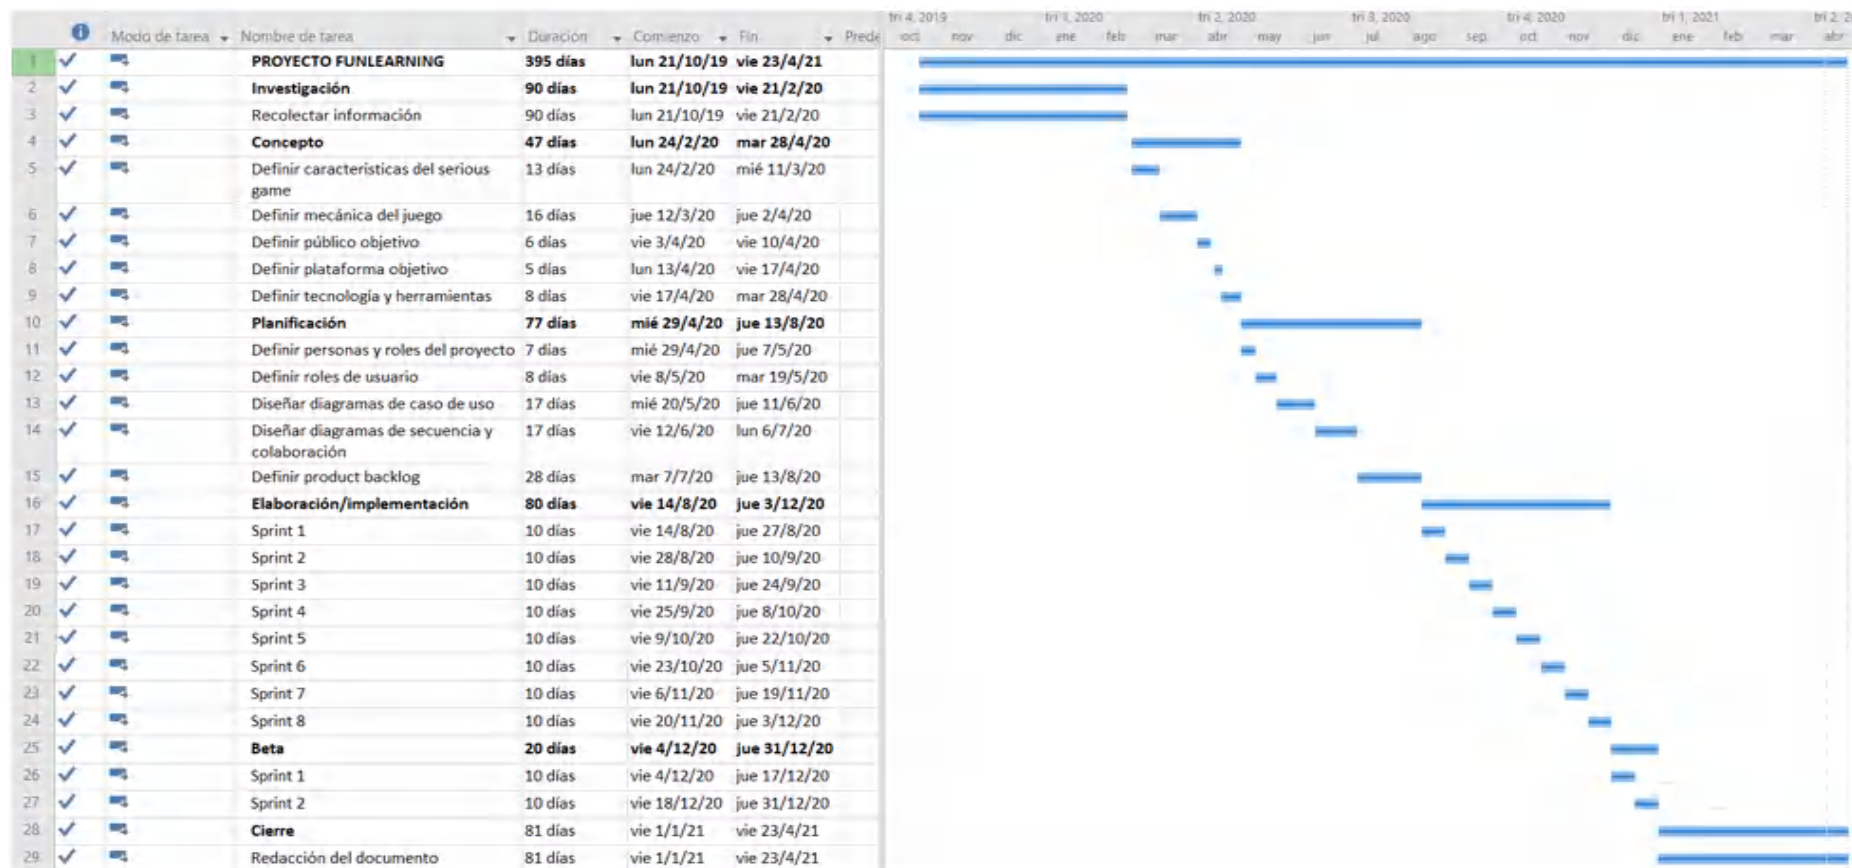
| | | Modo de tarea | Nombre de tarea | Duración | Comienzo | Fin | Prede |
|---|---|---|---|---|---|---|---|
| 1 | ✓ | | **PROYECTO FUNLEARNING** | **395 días** | **lun 21/10/19** | **vie 23/4/21** | |
| 2 | ✓ | | **Investigación** | **90 días** | **lun 21/10/19** | **vie 21/2/20** | |
| 3 | ✓ | | Recolectar información | 90 días | lun 21/10/19 | vie 21/2/20 | |
| 4 | ✓ | | **Concepto** | **47 días** | **lun 24/2/20** | **mar 28/4/20** | |
| 5 | ✓ | | Definir caracteristicas del serious game | 13 días | lun 24/2/20 | mié 11/3/20 | |
| 6 | ✓ | | Definir mecánica del juego | 16 días | jue 12/3/20 | jue 2/4/20 | |
| 7 | ✓ | | Definir público objetivo | 6 días | vie 3/4/20 | vie 10/4/20 | |
| 8 | ✓ | | Definir plataforma objetivo | 5 días | lun 13/4/20 | vie 17/4/20 | |
| 9 | ✓ | | Definir tecnología y herramientas | 8 días | vie 17/4/20 | mar 28/4/20 | |
| 10 | ✓ | | **Planificación** | **77 días** | **mié 29/4/20** | **jue 13/8/20** | |
| 11 | ✓ | | Definir personas y roles del proyecto | 7 días | mié 29/4/20 | jue 7/5/20 | |
| 12 | ✓ | | Definir roles de usuario | 8 días | vie 8/5/20 | mar 19/5/20 | |
| 13 | ✓ | | Diseñar diagramas de caso de uso | 17 días | mié 20/5/20 | jue 11/6/20 | |
| 14 | ✓ | | Diseñar diagramas de secuencia y colaboración | 17 días | vie 12/6/20 | lun 6/7/20 | |
| 15 | ✓ | | Definir product backlog | 28 días | mar 7/7/20 | jue 13/8/20 | |
| 16 | ✓ | | **Elaboración/implementación** | **80 días** | **vie 14/8/20** | **jue 3/12/20** | |
| 17 | ✓ | | Sprint 1 | 10 días | vie 14/8/20 | jue 27/8/20 | |
| 18 | ✓ | | Sprint 2 | 10 días | vie 28/8/20 | jue 10/9/20 | |
| 19 | ✓ | | Sprint 3 | 10 días | vie 11/9/20 | jue 24/9/20 | |
| 20 | ✓ | | Sprint 4 | 10 días | vie 25/9/20 | jue 8/10/20 | |
| 21 | ✓ | | Sprint 5 | 10 días | vie 9/10/20 | jue 22/10/20 | |
| 22 | ✓ | | Sprint 6 | 10 días | vie 23/10/20 | jue 5/11/20 | |
| 23 | ✓ | | Sprint 7 | 10 días | vie 6/11/20 | jue 19/11/20 | |
| 24 | ✓ | | Sprint 8 | 10 días | vie 20/11/20 | jue 3/12/20 | |
| 25 | ✓ | | **Beta** | **20 días** | **vie 4/12/20** | **jue 31/12/20** | |
| 26 | ✓ | | Sprint 1 | 10 días | vie 4/12/20 | jue 17/12/20 | |
| 27 | ✓ | | Sprint 2 | 10 días | vie 18/12/20 | jue 31/12/20 | |
| 28 | ✓ | | **Cierre** | 81 días | vie 1/1/21 | vie 23/4/21 | |
| 29 | ✓ | | Redacción del documento | 81 días | vie 1/1/21 | vie 23/4/21 | |

tri 4, 2019 tri 1, 2020 tri 2, 2020 tri 3, 2020 tri 4, 2020 tri 1, 2021 tri 2, 2
oct nov dic ene feb mar abr may jun jul ago sep oct nov dic ene feb mar abr